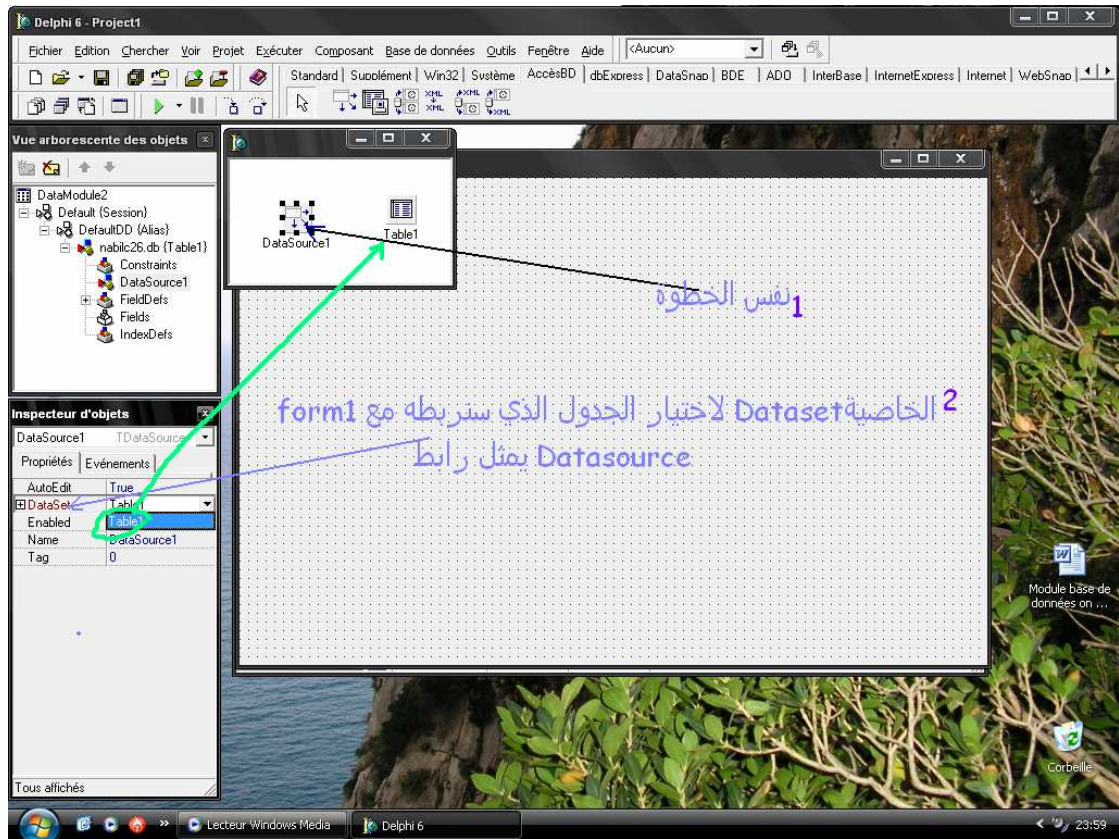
Delphi 6 - Project1

Fichier Edition Chercher Voir Projet Exécuter Composant Base de données Outils Fenêtre Aide <Aucun>

Standard | Supplément | Win32 | Système | AccèsBD | dbExpress | DataSnap | BDE | ADO | InterBase | InternetExpress | Internet | WebSnap

Vue arborescente des objets

DataModule2
Default (Session)
DefaultDD (Alias)
nabilc26.db (Table1)
Constraints
DataSource1
FieldDefs
Fields
IndexDefs

DataSource1
Table1

1 نفس الخطوة

2 الخاصيةDataset لاختيار الجدول الذي سنربطه مع form1 يمثل رابط Datasource

Inspecteur d'objets

DataSource1 TDataSource

Propriétés | Evénements

| | |
|---|---|
| AutoEdit | True |
| DataSet | Table1 |
| Enabled | Table1 |
| Name | DataSource1 |
| Tag | 0 |

Tous affichés

Module base de données on ...

Corbeille

Lecteur Windows Media
Delphi 6
23:59